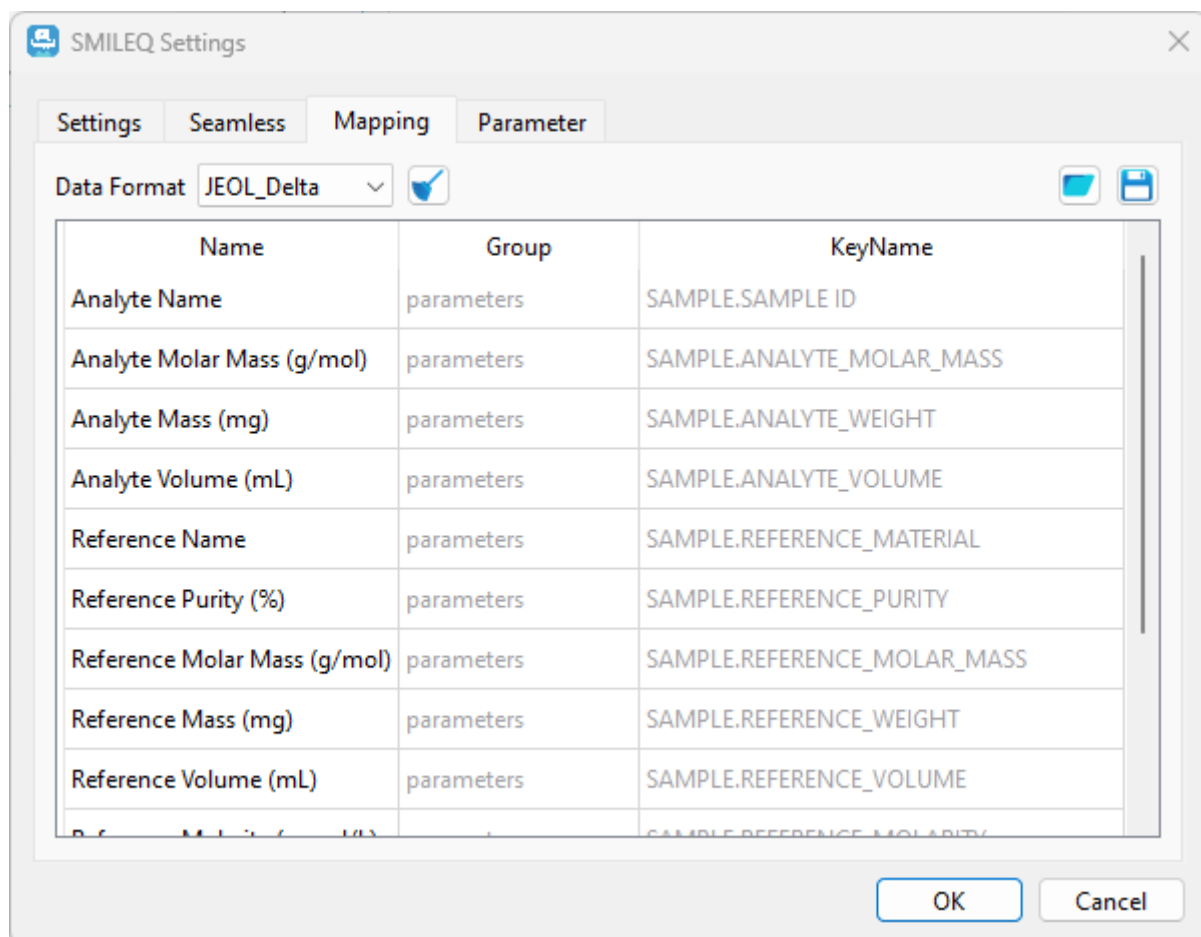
SMILEQ Settings

Settings | Seamless | Mapping | Parameter

Data Format JEOL_Delta

| Name | Group | KeyName |
|---|---|---|
| Analyte Name | parameters | SAMPLE.SAMPLE ID |
| Analyte Molar Mass (g/mol) | parameters | SAMPLE.ANALYTE_MOLAR_MASS |
| Analyte Mass (mg) | parameters | SAMPLE.ANALYTE_WEIGHT |
| Analyte Volume (mL) | parameters | SAMPLE.ANALYTE_VOLUME |
| Reference Name | parameters | SAMPLE.REFERENCE_MATERIAL |
| Reference Purity (%) | parameters | SAMPLE.REFERENCE_PURITY |
| Reference Molar Mass (g/mol) | parameters | SAMPLE.REFERENCE_MOLAR_MASS |
| Reference Mass (mg) | parameters | SAMPLE.REFERENCE_WEIGHT |
| Reference Volume (mL) | parameters | SAMPLE.REFERENCE_VOLUME |
| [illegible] | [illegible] | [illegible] |

OK Cancel